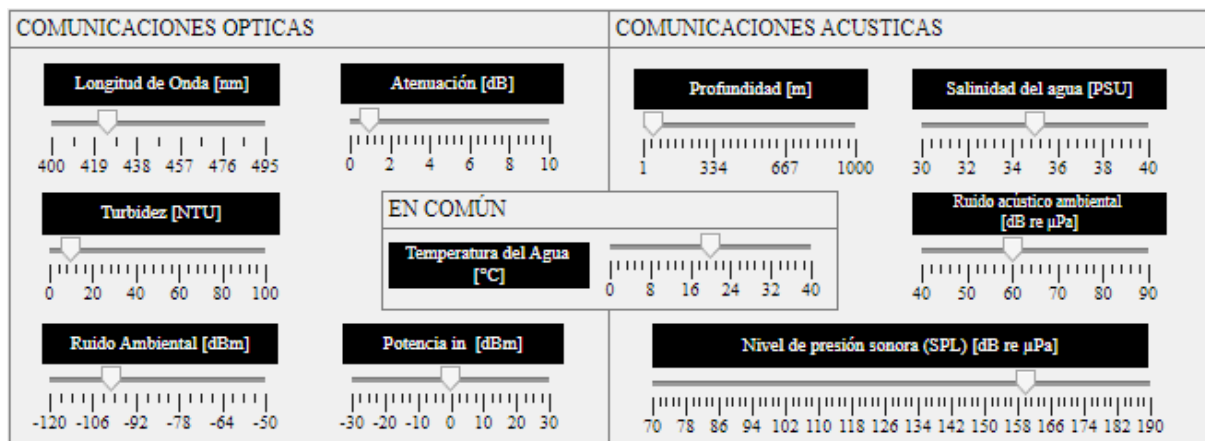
COMUNICACIONES OPTICAS

Longitud de Onda [nm]

400 419 438 457 476 495

Atenuación [dB]

0 2 4 6 8 10

Turbidez [NTU]

0 20 40 60 80 100

Ruido Ambiental [dBm]

-120 -106 -92 -78 -64 -50

Potencia in [dBm]

-30 -20 -10 0 10 20 30

EN COMÚN

Temperatura del Agua [°C]

0 8 16 24 32 40

COMUNICACIONES ACUSTICAS

Profundidad [m]

1 334 667 1000

Salinidad del agua [PSU]

30 32 34 36 38 40

Ruido acústico ambiental [dB re µPa]

40 50 60 70 80 90

Nivel de presión sonora (SPL) [dB re µPa]

70 78 86 94 102 110 118 126 134 142 150 158 166 174 182 190